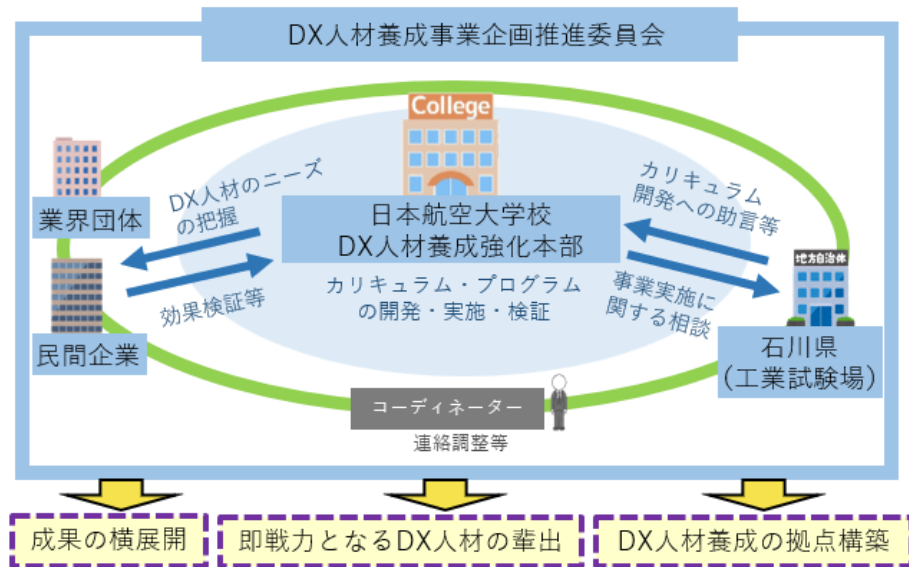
DX人材養成事業企画推進委員会

College

業界団体

DX人材のニーズの把握

日本航空大学校
DX人材養成強化本部

カリキュラム開発への助言等

地方自治体

効果検証等

カリキュラム・プログラムの開発・実施・検証

事業実施に関する相談

民間企業

石川県
(工業試験場)

コーディネーター

連絡調整等

成果の横展開

即戦力となるDX人材の輩出

DX人材養成の拠点構築